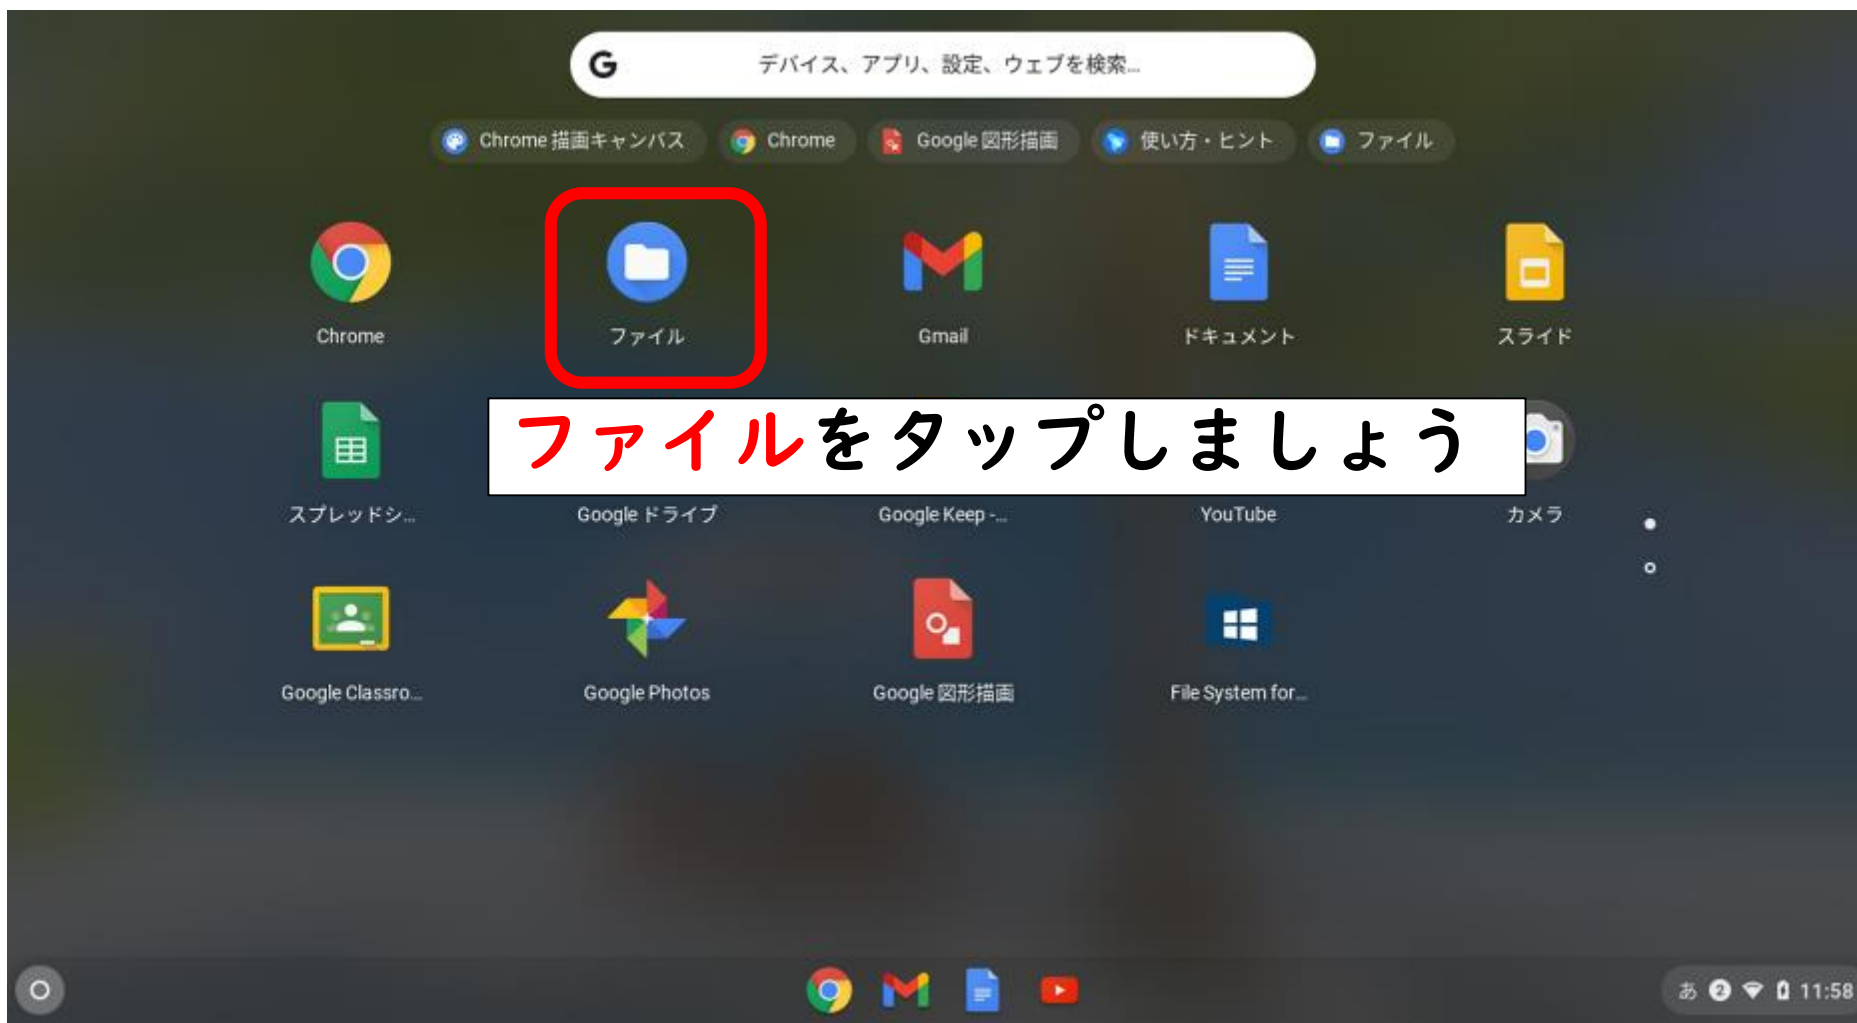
G デバイス、アプリ、設定、ウェブを検索...

Chrome 描画キャンバス　Chrome　Google 図形描画　使い方・ヒント　ファイル

Chrome
ファイル
Gmail
ドキュメント
スライド

ファイルをタップしましょう

スプレッドシ...
Google ドライブ
Google Keep -...
YouTube
カメラ

Google Classro...
Google Photos
Google 図形描画
File System for...

あ 2 11:58